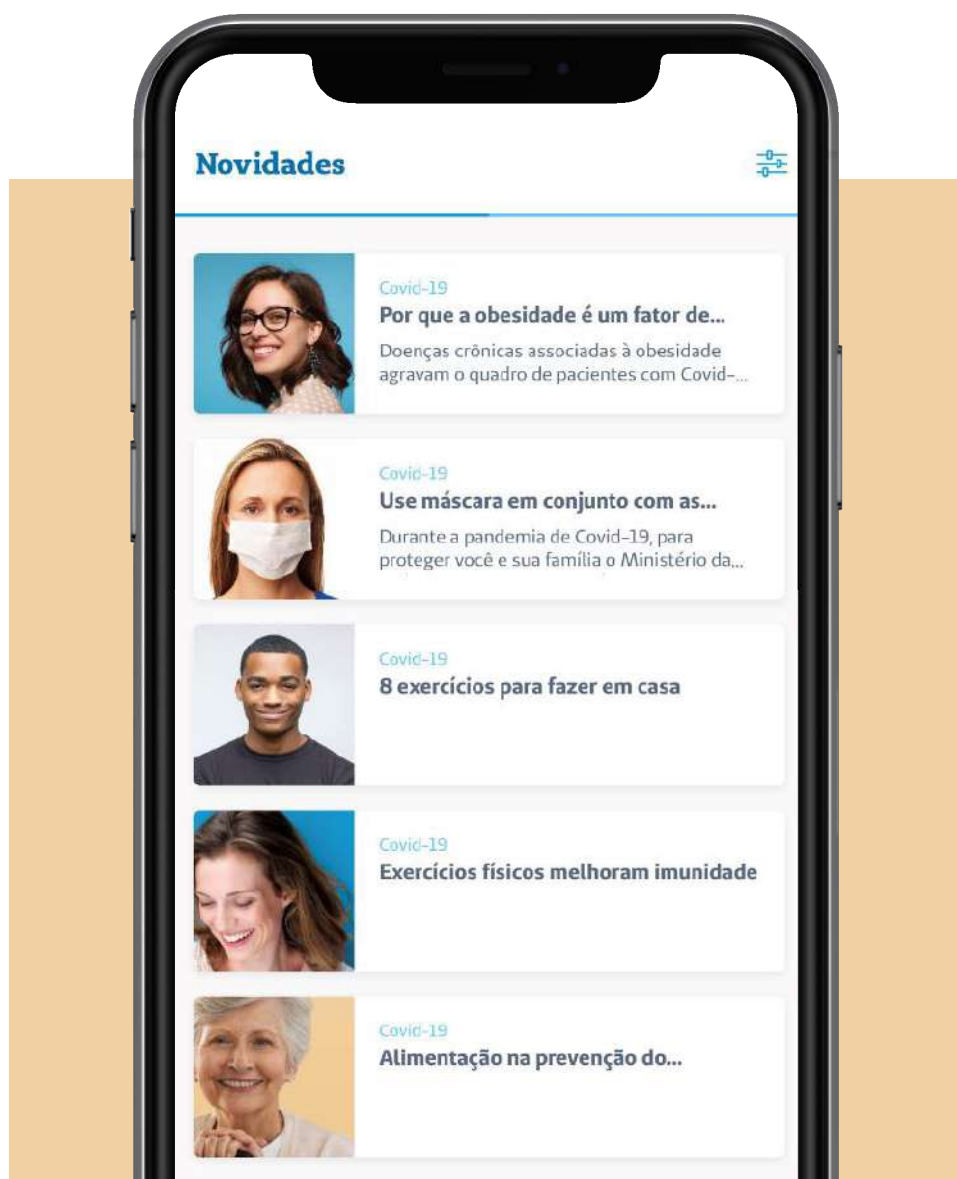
Novidades

Covid-19
Por que a obesidade é um fator de...
Doenças crônicas associadas à obesidade agravam o quadro de pacientes com Covid-...

Covid-19
Use máscara em conjunto com as...
Durante a pandemia de Covid-19, para proteger você e sua família o Ministério da...

Covid-19
8 exercícios para fazer em casa

Covid-19
Exercícios físicos melhoram imunidade

Covid-19
Alimentação na prevenção do...